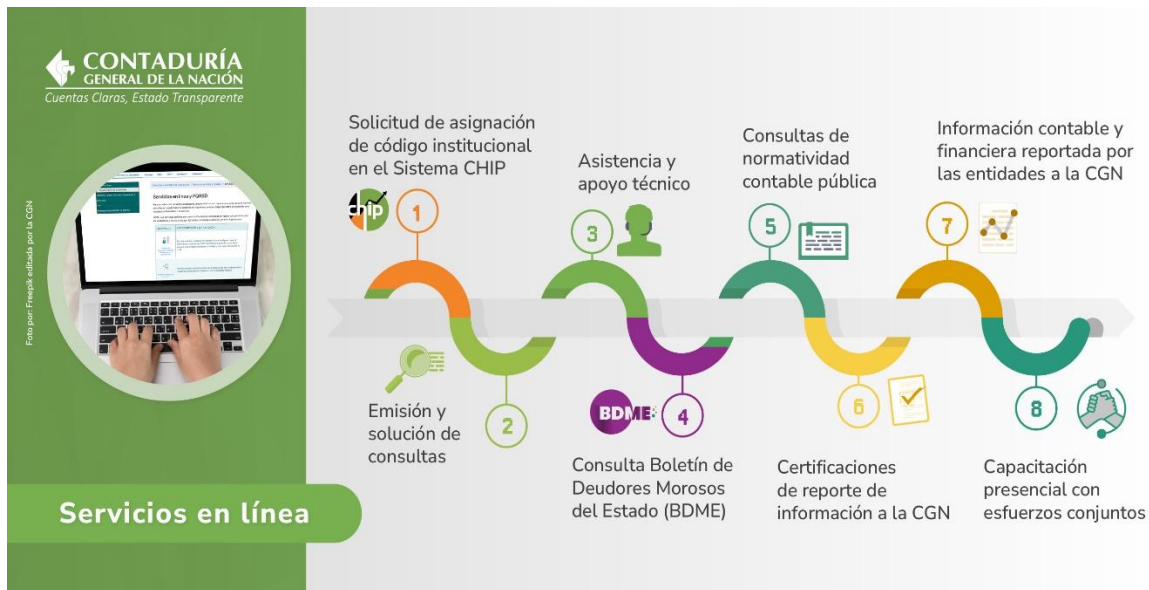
CONTADURÍA
GENERAL DE LA NACIÓN
Cuentas Claras, Estado Transparente

Foto por: Freepik editada por la CGN

Servicios en línea

Solicitud de asignación de código institucional en el Sistema CHIP

chip

1

Emisión y solución de consultas

2

Asistencia y apoyo técnico

3

BDME

4

Consulta Boletín de Deudores Morosos del Estado (BDME)

Consultas de normatividad contable pública

5

6

Certificaciones de reporte de información a la CGN

Información contable y financiera reportada por las entidades a la CGN

7

8

Capacitación presencial con esfuerzos conjuntos